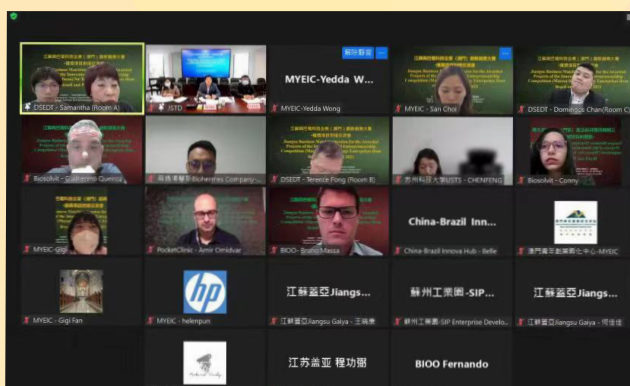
DSEDT - Samantha (Room A)

JSTD

解除靜音

MYEIC-Yedda W...

MYEIC-Yedda Wong

MYEIC - San Choi

DSEDT - Domingos Chan(Room C)

BiosolVit - Guilherme Queiroz

苗德泽智慧 BioVeritas Company...

DSEDT - Terence Fong (Room B)

苏州科技大学USTS - CHENFENG

Biosolvit - Conny

MYEIC-Gigi

PocketClinic - Amir Cenidvar

BIOO - Bruno Massa

China-Brazil Inn...

China-Brazil Innova Hub - Belle

澳門青年創業孵化中心-MYEIC

MYEIC - Gigi Fan

hp

MYEIC - helenpun

江蘇蓋亞Jiangs...

江蘇蓋亞Jiangsu Gaiya - 王曉東

蘇州工業園-SIP...

蘇州工業園-SIP Enterprise Develo...

江蘇蓋亞Jiangs...

江蘇蓋亞Jiangsu Gaiya - 何佳佳

江苏盖亚 程功照

BIOO Fernando